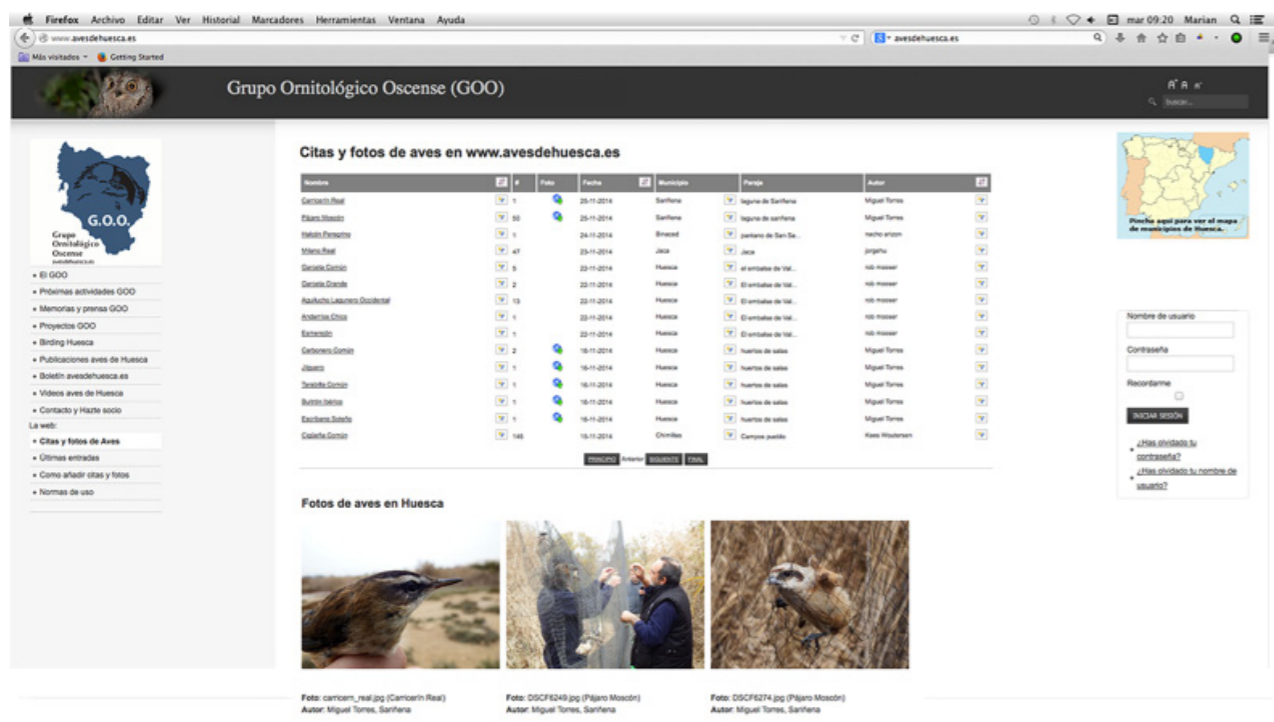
Firefox Archivo Editar Ver Historial Marcadores Herramientas Ventana Ayuda
mar 09:20 Marian
www.avesdehuesca.es
avesdehuesca.es
Más visitados Getting Started

Grupo Ornitológico Oscense (GOO)

Buscar...

G.O.O.
Grupo Ornitológico Oscense

• El GOO
• Próximas actividades GOO
• Memorias y prensa GOO
• Proyectos GOO
• Birding Huesca
• Publicaciones aves de Huesca
• Boletín avesdehuesca.es
• Videos aves de Huesca
• Contacto y Hazte socio
La web:
• Citas y fotos de Aves
• Últimas entradas
• Como añadir citas y fotos
• Normas de uso

Citas y fotos de aves en www.avesdehuesca.es

| Nombre | # | Foto | Fecha | Municipio | Paraje | Autor |
|---|---|---|---|---|---|---|
| Carricerín Real | 1 | | 25-11-2014 | Sariñena | laguna de Sariñena | Miguel Torres |
| Pájaro Moscón | 50 | | 25-11-2014 | Sariñena | laguna de sariñena | Miguel Torres |
| Halcón Peregrino | 1 | | 24-11-2014 | Binaced | pantano de San Sa... | nacho arizon |
| Milano Real | 47 | | 23-11-2014 | Jaca | Jaca | jorgehu |
| Garceta Común | 5 | | 22-11-2014 | Huesca | el embalse de Val... | rob mosser |
| Garceta Grande | 2 | | 22-11-2014 | Huesca | El embalse de Val... | rob mosser |
| Aguilucho Lagunero Occidental | 13 | | 22-11-2014 | Huesca | El embalse de Val... | rob mosser |
| Andarríos Chico | 1 | | 22-11-2014 | Huesca | El embalse de Val... | rob mosser |
| Esmerejón | 1 | | 22-11-2014 | Huesca | El embalse de Val... | rob mosser |
| Carbonero Común | 2 | | 16-11-2014 | Huesca | huertos de salas | Miguel Torres |
| Jilguero | 1 | | 16-11-2014 | Huesca | huertos de salas | Miguel Torres |
| Tarabilla Común | 1 | | 16-11-2014 | Huesca | huertos de salas | Miguel Torres |
| Buitrón Ibérico | 1 | | 16-11-2014 | Huesca | huertos de salas | Miguel Torres |
| Escribano Soteño | 1 | | 16-11-2014 | Huesca | huertos de salas | Miguel Torres |
| Cogujada Común | 146 | | 15-11-2014 | Chimillas | Campos pueblo | Kees Woutersen |

PRINCIPIO Anterior SIGUIENTE FINAL

Fotos de aves en Huesca

Foto: carricerin_real.jpg (Carricerín Real)
Autor: Miguel Torres, Sariñena

Foto: DSCF6249.jpg (Pájaro Moscón)
Autor: Miguel Torres, Sariñena

Foto: DSCF6274.jpg (Pájaro Moscón)
Autor: Miguel Torres, Sariñena

Pincha aquí para ver el mapa de municipios de Huesca.

Nombre de usuario
Contraseña
Recordarme
INICIAR SESIÓN
¿Has olvidado tu contraseña?
¿Has olvidado tu nombre de usuario?